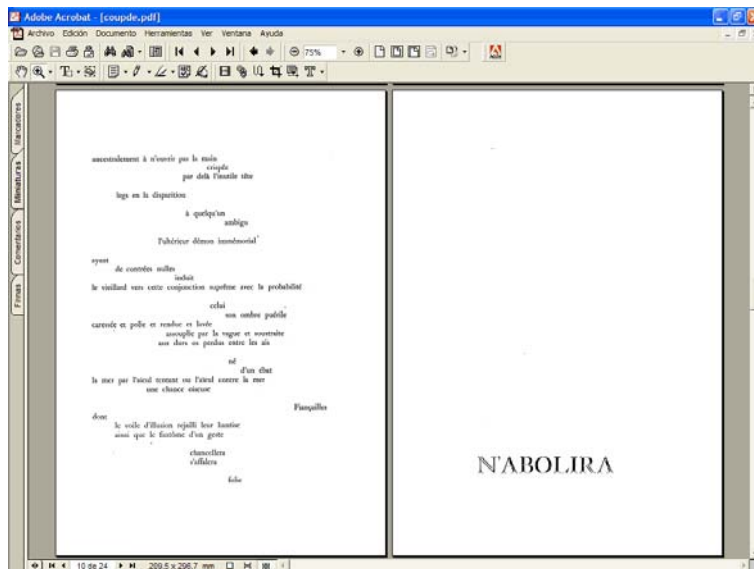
Adobe Acrobat - [coupde.pdf]

Archivo Edición Documento Herramientas Ver Ventana Ayuda

75%

Marcadores Miniaturas Comentarios Firmas

ancestralement à n'ouvrir pas la main
crispée
par delà l'inutile tête

legs en la disparition

à quelqu'un
ambigu

l'ultérieur démon immémorial

ayant
de contrées nulles
induit
le vieillard vers cette conjonction suprême avec la probabilité

celui
son ombre puérile
caressée et polie et rendue et lavée
assouplie par la vague et soustraite
aux durs os perdus entre les ais

né
d'un ébat
la mer par l'aïeul tentant ou l'aïeul contre la mer
une chance oiseuse

Fiançailles

dont
le voile d'illusion rejailli leur hantise
ainsi que le fantôme d'un geste

chancellera
s'affalera

folie

N'ABOLIRA

10 de 24   209,5 x 296,7 mm